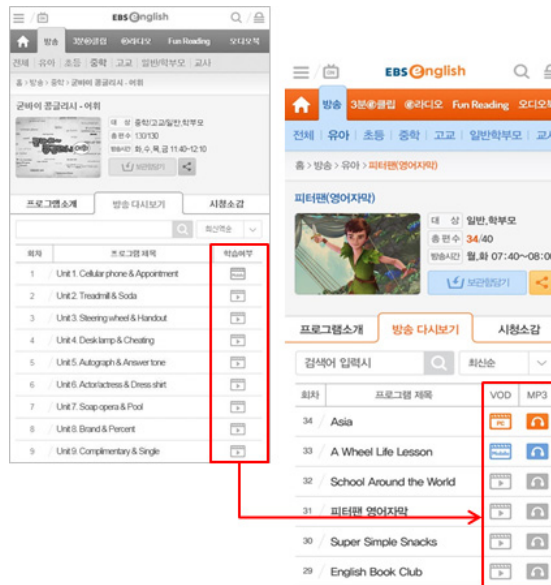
EBS English

방송 3분@클립 @라디오 Fun Reading 오디오북

전체 유아 초등 중학 고교 일반학부모 교사

홈 > 방송 > 중학 > 굿바이 콩글리시 - 어휘

굿바이 콩글리시 - 어휘

대상 중학/고교/일반,학부모
총편수 130/130
방송시간 화,수,목,금 11:40~12:10

보관함담기

프로그램소개 | 방송 다시보기 | 시청소감

최신역순

| 회차 | 프로그램 제목 | 학습여부 |
|---|---|---|
| 1 | Unit 1. Cellular phone & Appointment | |
| 2 | Unit 2. Treadmill & Soda | |
| 3 | Unit 3. Steering wheel & Handout | |
| 4 | Unit 4. Desk lamp & Cheating | |
| 5 | Unit 5. Autograph & Answer tone | |
| 6 | Unit 6. Actor/actress & Dress shirt | |
| 7 | Unit 7. Soap opera & Pool | |
| 8 | Unit 8. Brand & Percent | |
| 9 | Unit 9. Complimentary & Single | |

EBS English

방송 3분@클립 @라디오 Fun Reading 오디오북

전체 유아 초등 중학 고교 일반학부모 교사

홈 > 방송 > 유아 > 피터팬(영어자막)

피터팬(영어자막)

대상 일반,학부모
총편수 34/40
방송시간 월,화 07:40~08:00

보관함담기

프로그램소개 | 방송 다시보기 | 시청소감

검색어 입력시 | 최신순

| 회차 | 프로그램 제목 | VOD | MP3 |
|---|---|---|---|
| 34 | Asia | PC | |
| 33 | A Wheel Life Lesson | Mobile | |
| 32 | School Around the World | | |
| 31 | 피터팬 영어자막 | | |
| 30 | Super Simple Snacks | | |
| 29 | English Book Club | | |